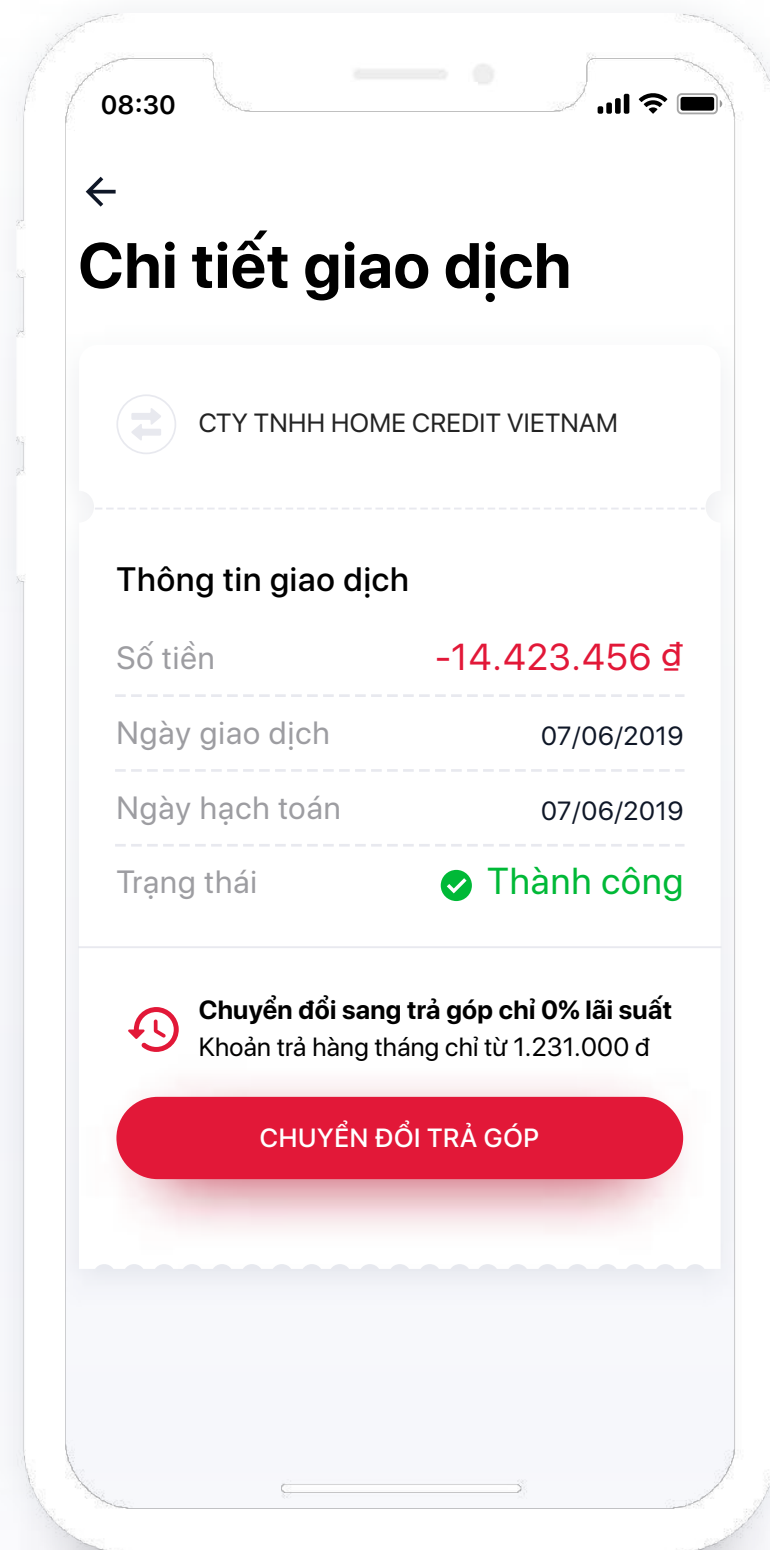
08:30

Chi tiết giao dịch

CTY TNHH HOME CREDIT VIETNAM

Thông tin giao dịch

| | |
|---|---|
| Số tiền | -14.423.456 ₫ |
| Ngày giao dịch | 07/06/2019 |
| Ngày hạch toán | 07/06/2019 |
| Trạng thái | Thành công |

Chuyển đổi sang trả góp chỉ 0% lãi suất
Khoản trả hàng tháng chỉ từ 1.231.000 đ

CHUYỂN ĐỔI TRẢ GÓP